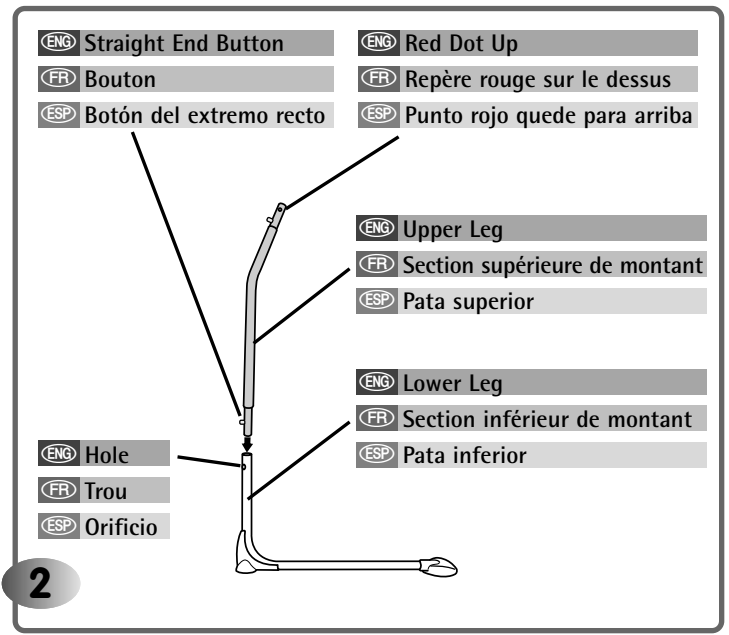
ENG Straight End Button
FR Bouton
ESP Botón del extremo recto

ENG Red Dot Up
FR Repère rouge sur le dessus
ESP Punto rojo quede para arriba

ENG Upper Leg
FR Section supérieure de montant
ESP Pata superior

ENG Lower Leg
FR Section inférieur de montant
ESP Pata inferior

ENG Hole
FR Trou
ESP Orificio

2